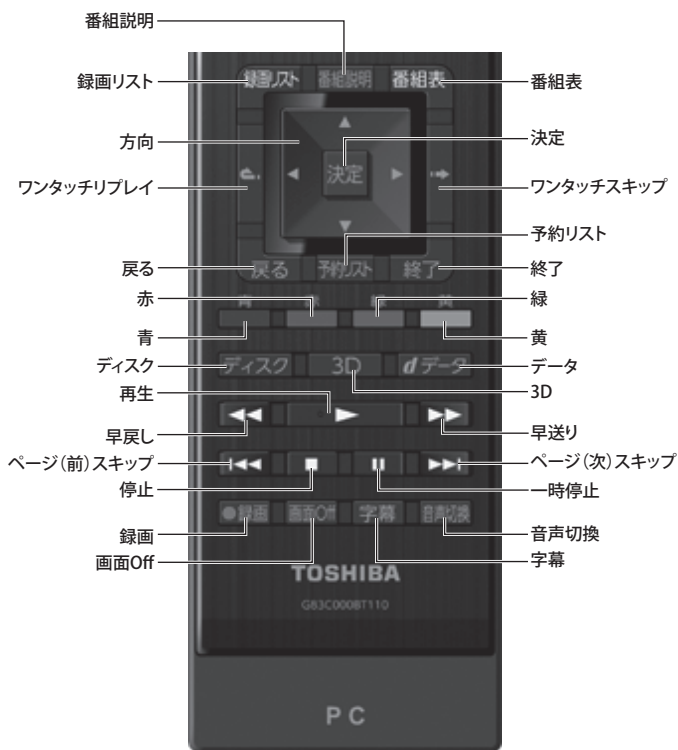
番組説明
録画リスト
録画リスト
番組説明
番組表
番組表
方向
決定
決定
ワンタッチリプレイ
ワンタッチスキップ
予約リスト
戻る
戻る
予約リスト
終了
終了
赤
緑
青
黄
ディスク
ディスク
3D
$d$ データ
データ
再生
3D
早戻し
早送り
ページ(前)スキップ
ページ(次)スキップ
停止
一時停止
録画
● 録画
画面Off
字幕
音声切換
音声切換
画面Off
字幕
TOSHIBA
G83C000BT110
PC